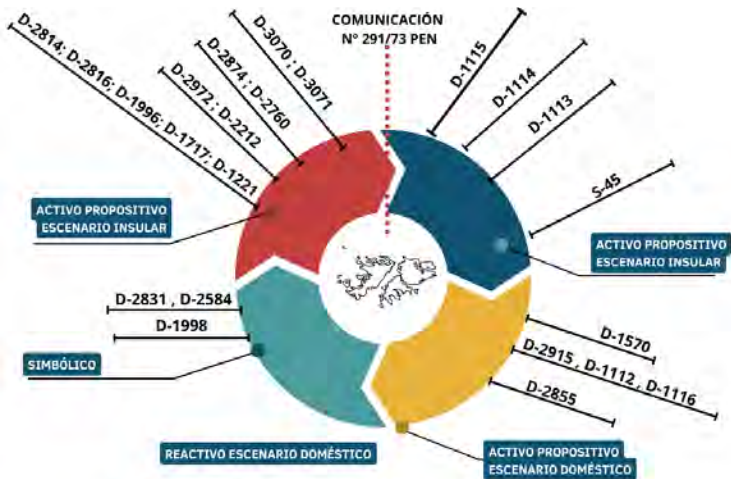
COMUNICACIÓN
N° 291/73 PEN

D-2814; D-2816; D-1996; D-1717; D-1221

D-2972 ; D-2212

D-2874 ; D-2760

D-3070 ; D-3071

D-1115

D-1114

D-1113

S-45

ACTIVO PROPOSITIVO
ESCENARIO INSULAR

ACTIVO PROPOSITIVO
ESCENARIO INSULAR

D-2831 , D-2584

D-1998

SIMBÓLICO

D-1570

D-2915 , D-1112 , D-1116

D-2855

REACTIVO ESCENARIO DOMÉSTICO

ACTIVO PROPOSITIVO
ESCENARIO DOMÉSTICO